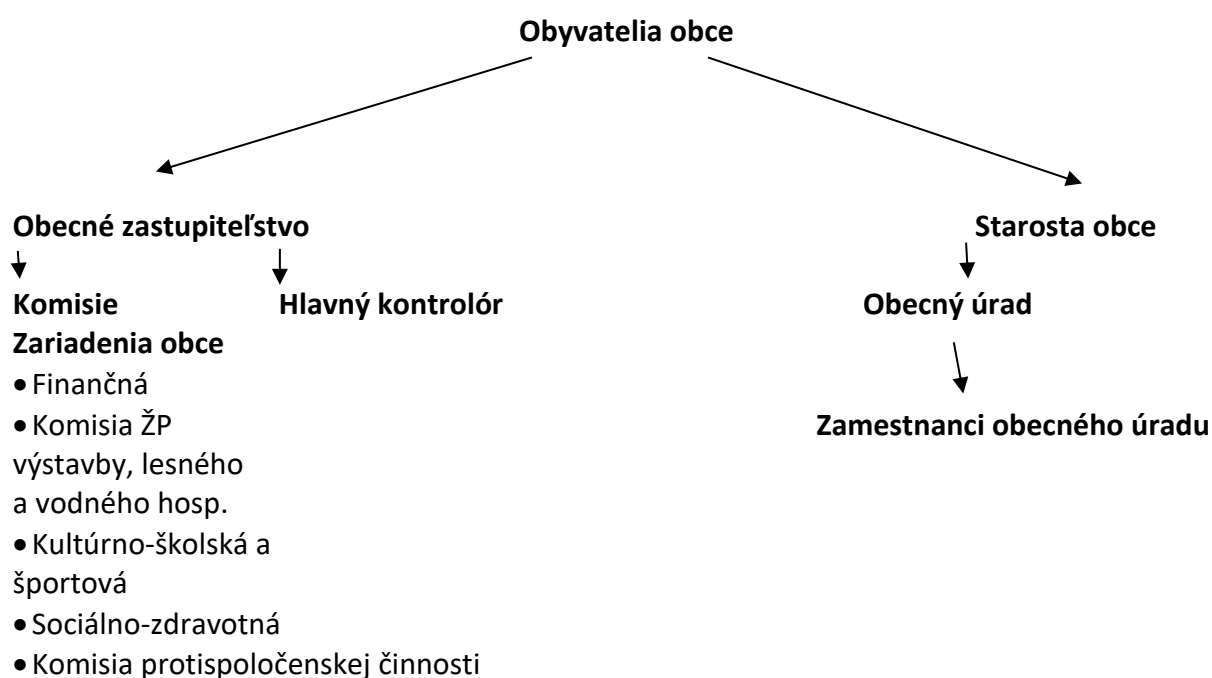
**Obyvatelia obce**

**Obecné zastupiteľstvo**

**Starosta obce**

**Komisie**

**Hlavný kontrolór**

**Obecný úrad**

**Zariadenia obce**

- Finančná
- Komisia ŽP výstavby, lesného a vodného hosp.
- Kultúrno-školská a športová
- Sociálno-zdravotná
- Komisia protispoločenskej činnosti

**Zamestnanci obecného úradu**